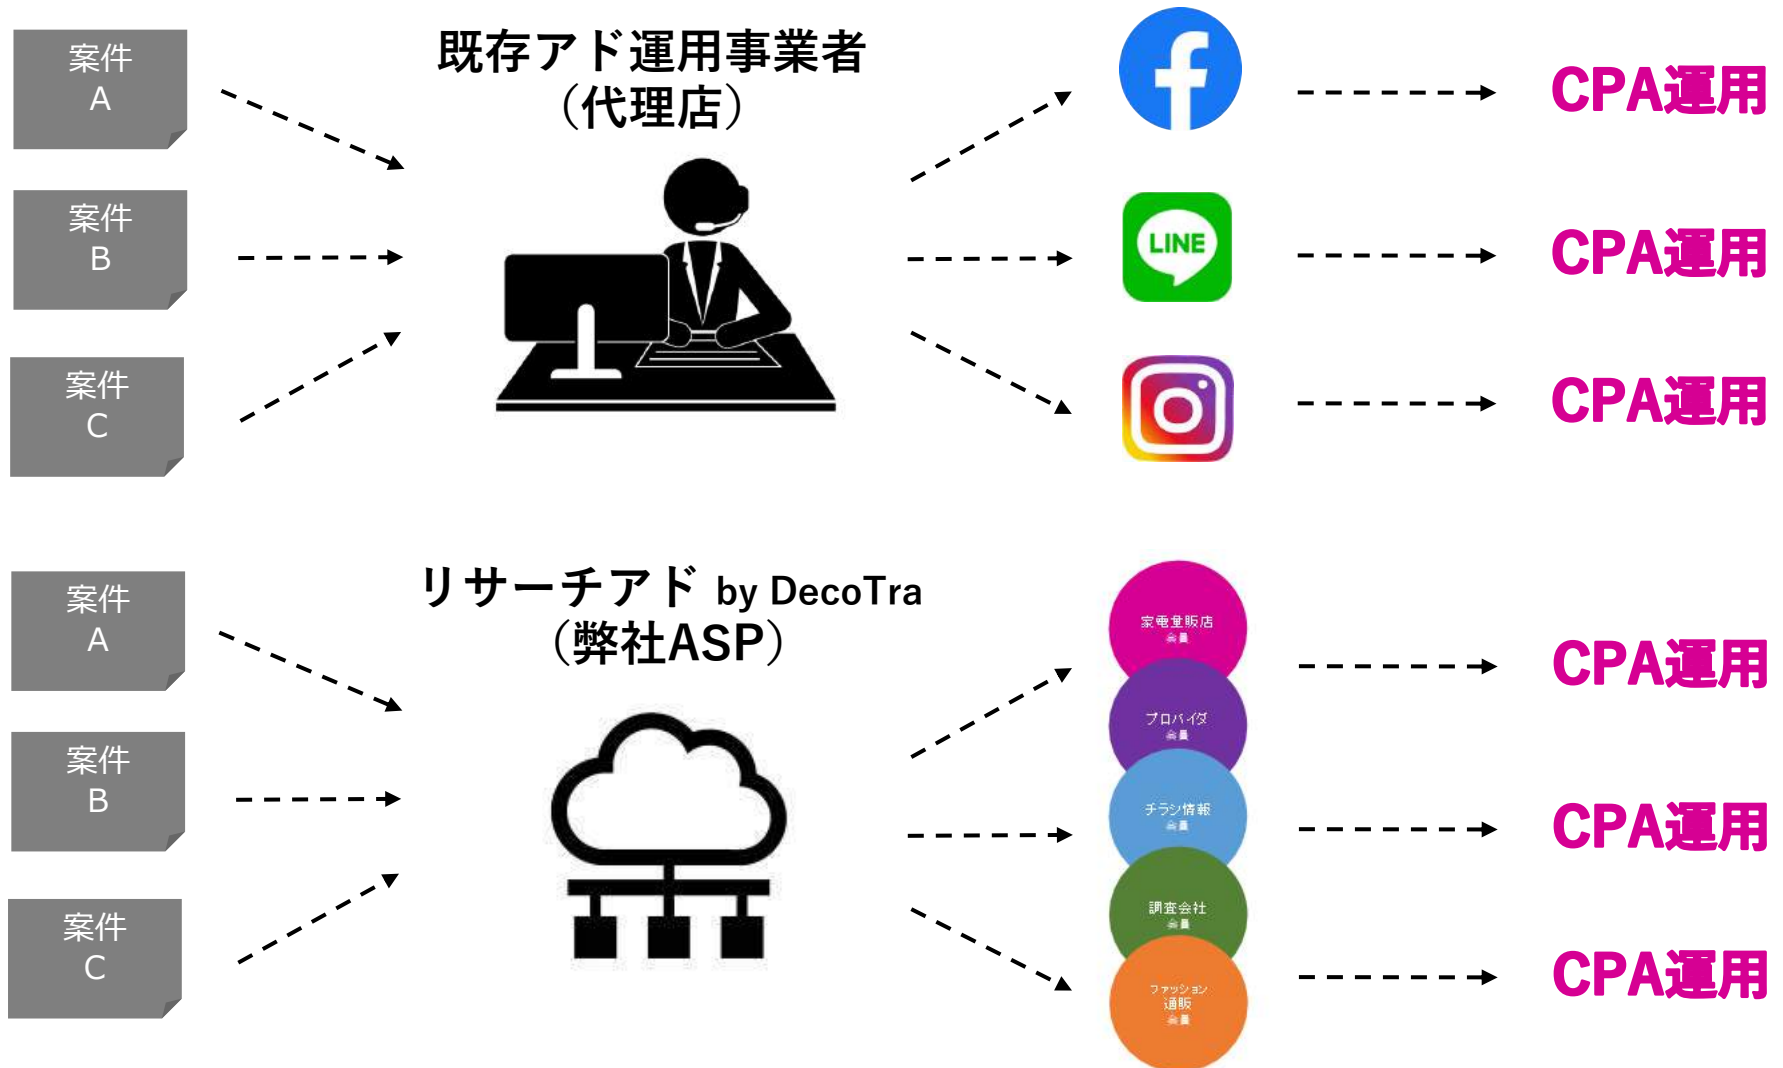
案件
A

案件
B

案件
C

既存アド運用事業者
（代理店）

LINE

CPA運用

CPA運用

CPA運用

案件
A

案件
B

案件
C

リサーチアド by DecoTra
（弊社ASP）

家電量販店
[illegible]

プロバイダ
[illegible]

チラシ情報
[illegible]

調査会社
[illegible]

ファッション
通販
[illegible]

CPA運用

CPA運用

CPA運用